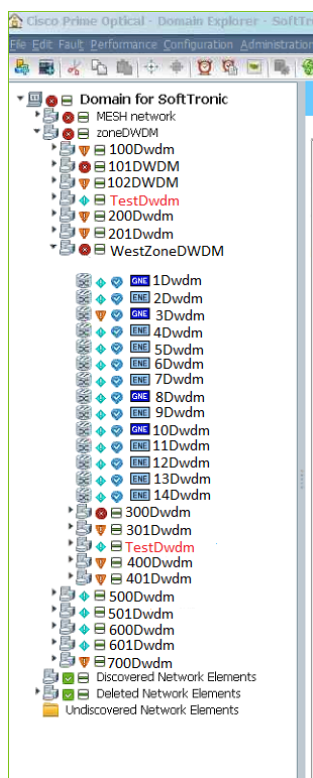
Cisco Prime Optical - Domain Explorer - SoftTr
File Edit Fault Performance Configuration Administration

Domain for SoftTronic
MESH network
zoneDWDM
100Dwdm
101DWDM
102DWDM
TestDwdm
200Dwdm
201Dwdm
WestZoneDWDM
GNE 1Dwdm
ENE 2Dwdm
GNE 3Dwdm
ENE 4Dwdm
ENE 5Dwdm
ENE 6Dwdm
ENE 7Dwdm
GNE 8Dwdm
ENE 9Dwdm
GNE 10Dwdm
ENE 11Dwdm
ENE 12Dwdm
ENE 13Dwdm
ENE 14Dwdm
300Dwdm
301Dwdm
TestDwdm
400Dwdm
401Dwdm
500Dwdm
501Dwdm
600Dwdm
601Dwdm
700Dwdm
Discovered Network Elements
Deleted Network Elements
Undiscovered Network Elements